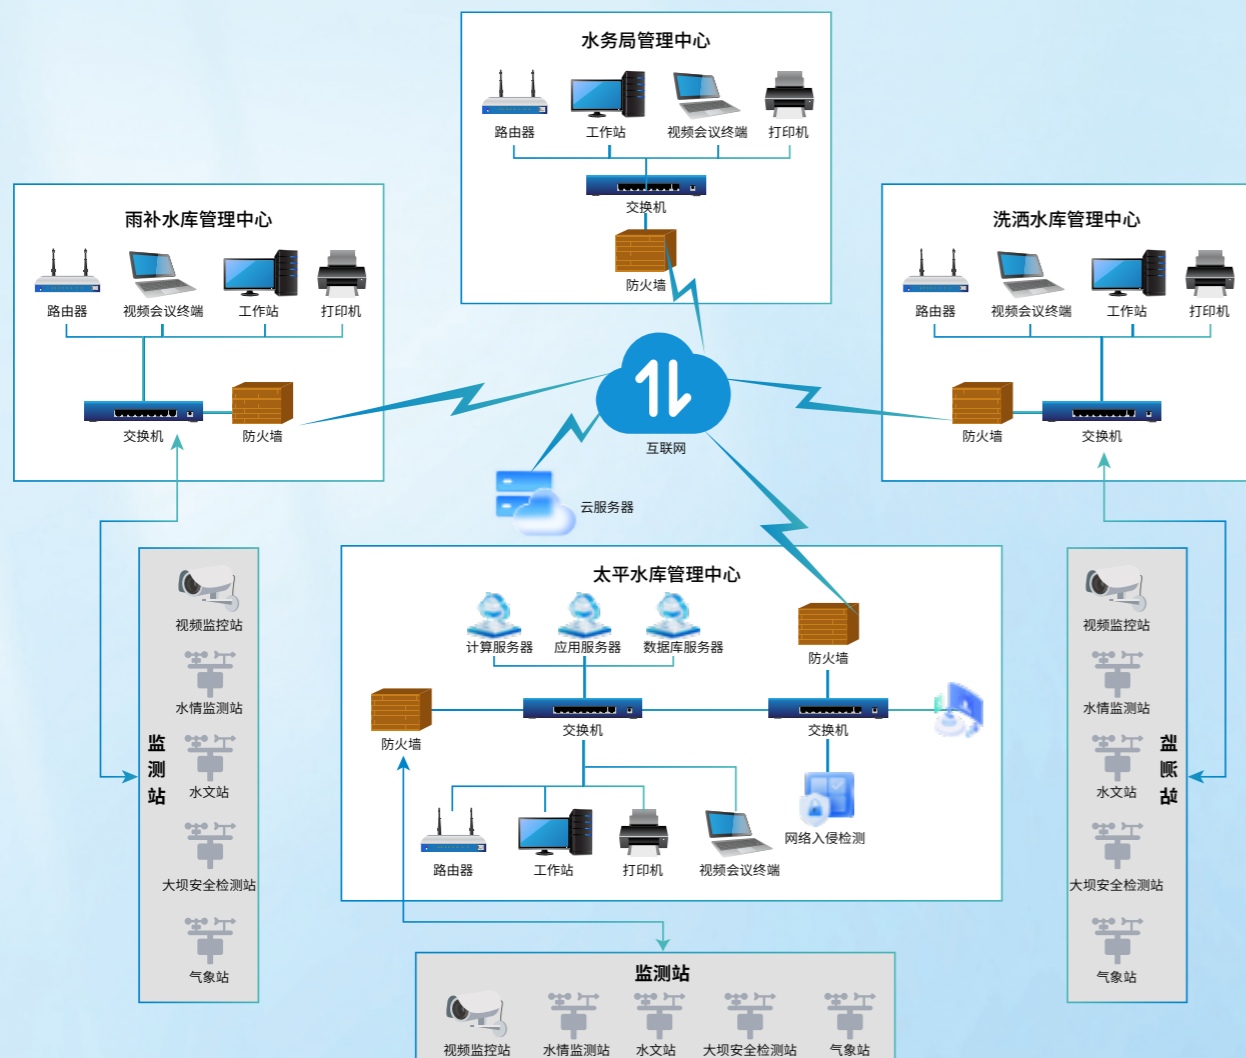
水务局管理中心

路由器 工作站 视频会议终端 打印机

交换机

防火墙

雨补水库管理中心

路由器 视频会议终端 工作站 打印机

交换机 防火墙

洗洒水库管理中心

路由器 视频会议终端 工作站 打印机

防火墙 交换机

互联网

云服务器

监测站

视频监控站

水情监测站

水文站

大坝安全检测站

气象站

太平水库管理中心

计算服务器 应用服务器 数据库服务器

防火墙

防火墙

交换机

交换机

路由器 工作站 打印机 视频会议终端

网络入侵检测

监测站

视频监控站

水情监测站

水文站

大坝安全检测站

气象站

监测站

视频监控站 水情监测站 水文站 大坝安全检测站 气象站